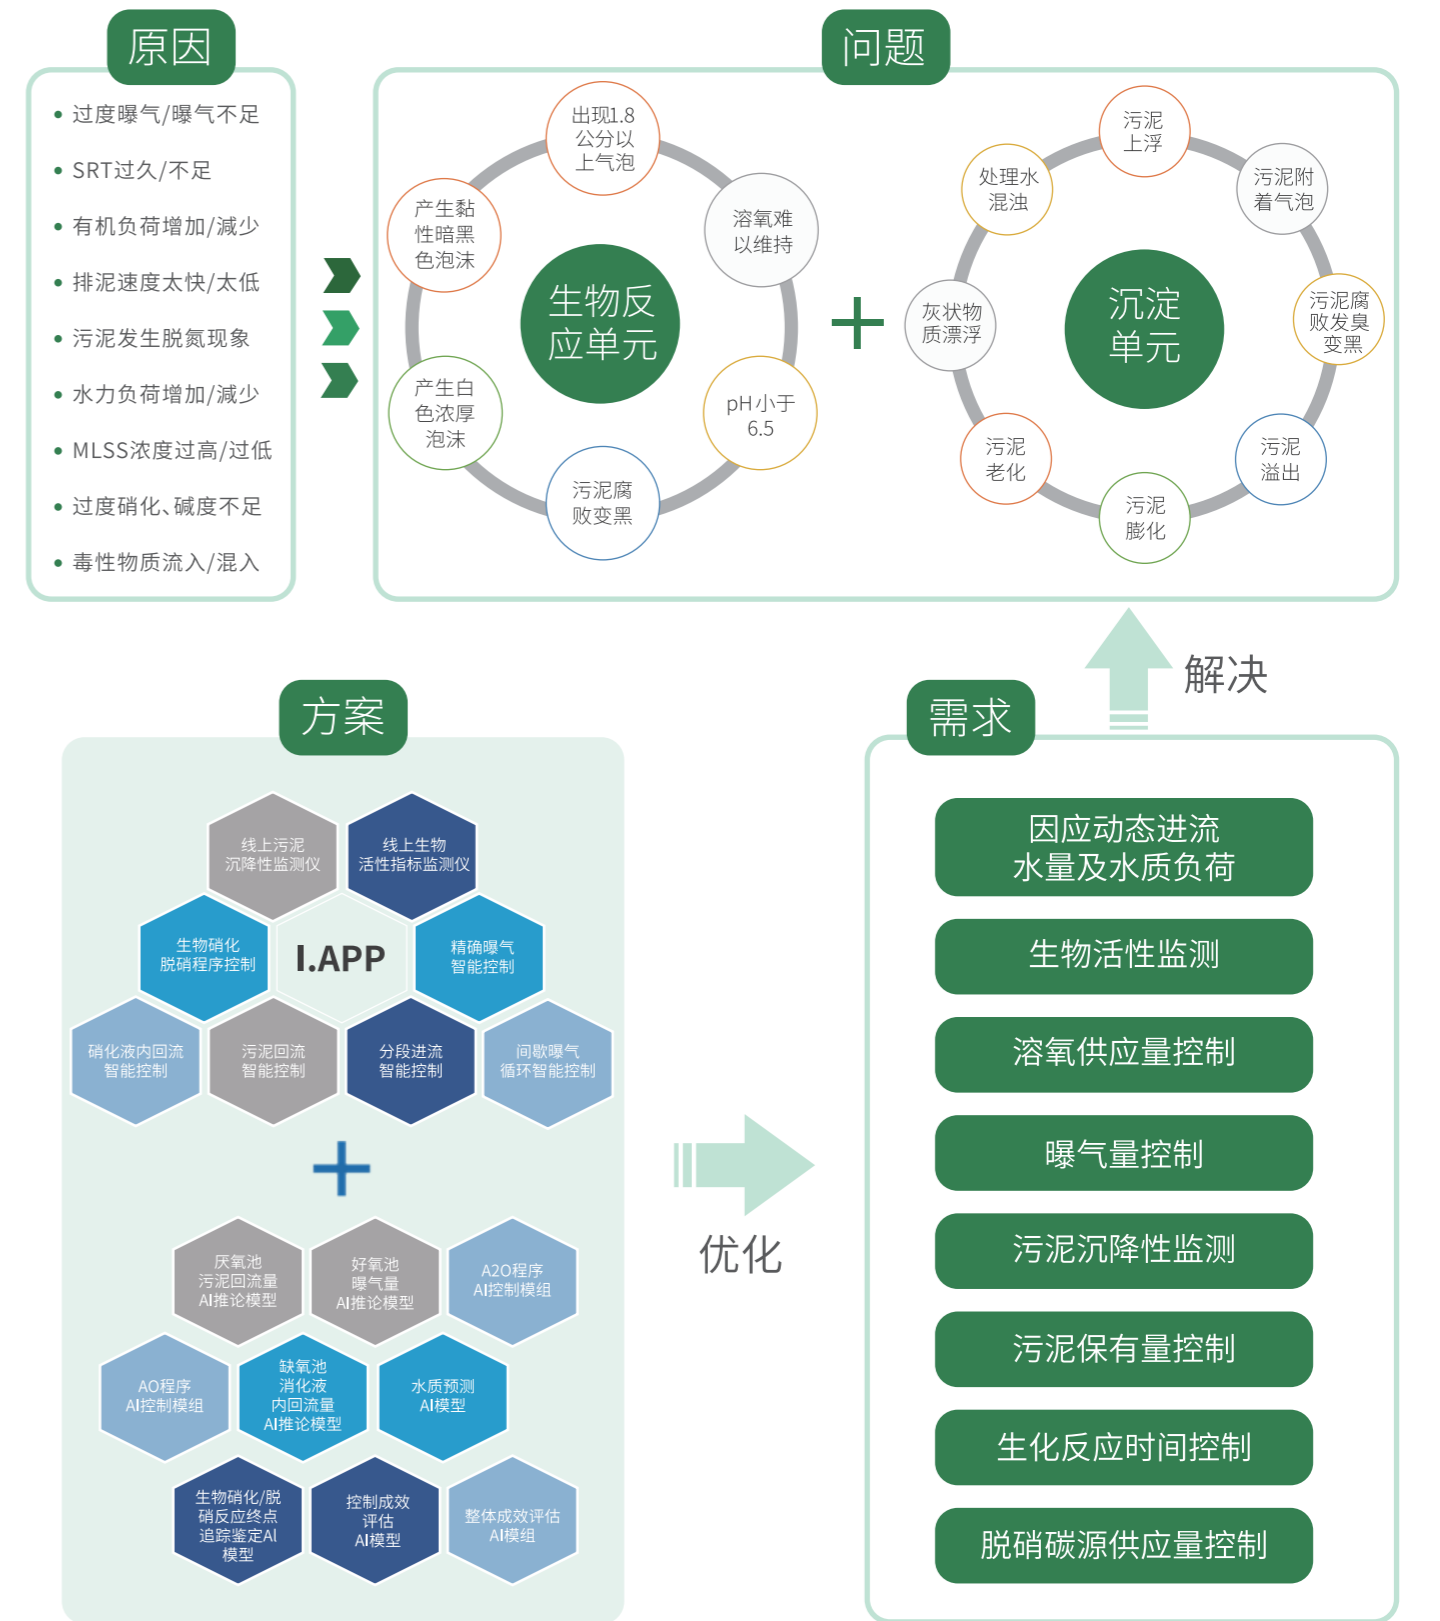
原因

- 过度曝气/曝气不足
- SRT过久/不足
- 有机负荷增加/减少
- 排泥速度太快/太低
- 污泥发生脱氮现象
- 水力负荷增加/减少
- MLSS浓度过高/过低
- 过度硝化、碱度不足
- 毒性物质流入/混入

问题

生物反应单元

出现1.8公分以上气泡

溶氧难以维持

pH小于6.5

污泥腐败变黑

产生白色浓厚泡沫

产生黏性暗黑色泡沫

+

沉淀单元

污泥上浮

污泥附着气泡

污泥腐败发臭变黑

污泥溢出

污泥膨化

污泥老化

灰状物质漂浮

处理水混浊

解决

方案

线上污泥沉降性监测仪

线上生物活性指标监测仪

生物硝化脱硝程序控制

I.APP

精确曝气智能控制

硝化液内回流智能控制

污泥回流智能控制

分段进流智能控制

间歇曝气循环智能控制

+

厌氧池污泥回流量AI推论模型

好氧池曝气量AI推论模型

A2O程序AI控制模组

AO程序AI控制模组

缺氧池消化液内回流量AI推论模型

水质预测AI模型

生物硝化/脱硝反应终点追踪鉴定AI模型

控制成效评估AI模型

整体成效评估AI模组

优化

需求

因应动态进流水量及水质负荷

生物活性监测

溶氧供应量控制

曝气量控制

污泥沉降性监测

污泥保有量控制

生化反应时间控制

脱硝碳源供应量控制